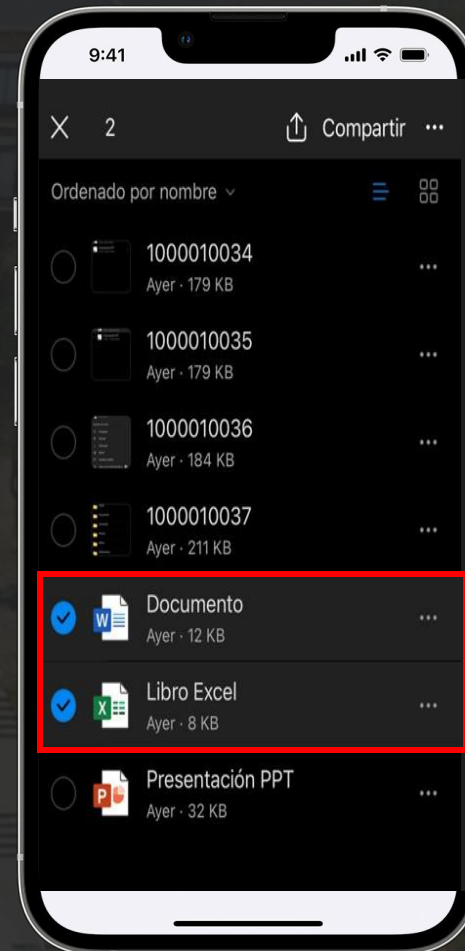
9:41

2

Compartir ···

Ordenado por nombre

1000010034
Ayer · 179 KB ···

1000010035
Ayer · 179 KB ···

1000010036
Ayer · 184 KB ···

1000010037
Ayer · 211 KB ···

Documento
Ayer · 12 KB ···

Libro Excel
Ayer · 8 KB ···

Presentación PPT
Ayer · 32 KB ···